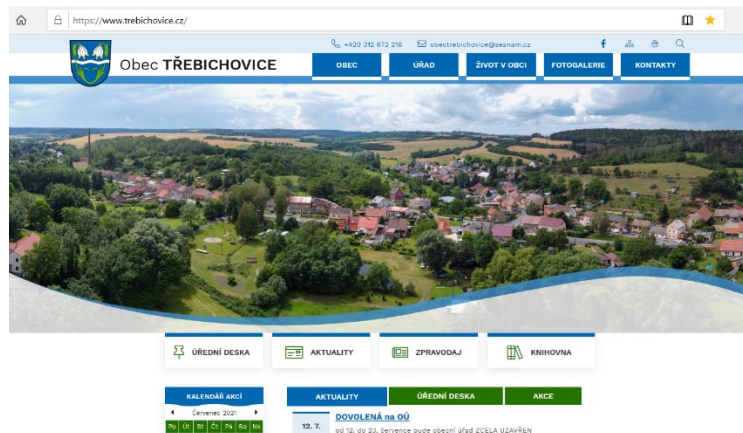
https://www.trebichovice.cz/

+420 312 672 218 obectrebichovice@seznam.cz

Obec TŘEBICHOVICE

OBEC
ÚŘAD
ŽIVOT V OBCI
FOTOGALERIE
KONTAKTY

ÚŘEDNÍ DESKA
AKTUALITY
ZPRAVODAJ
KNIHOVNA

KALENDÁŘ AKCÍ
červenec 2021
Po Út St Čt Pá So Ne

AKTUALITY
ÚŘEDNÍ DESKA
AKCE

12. 7.
DOVOLENÁ na OÚ
od 12. do 23. července bude obecní úřad ZCELA UZAVŘEN